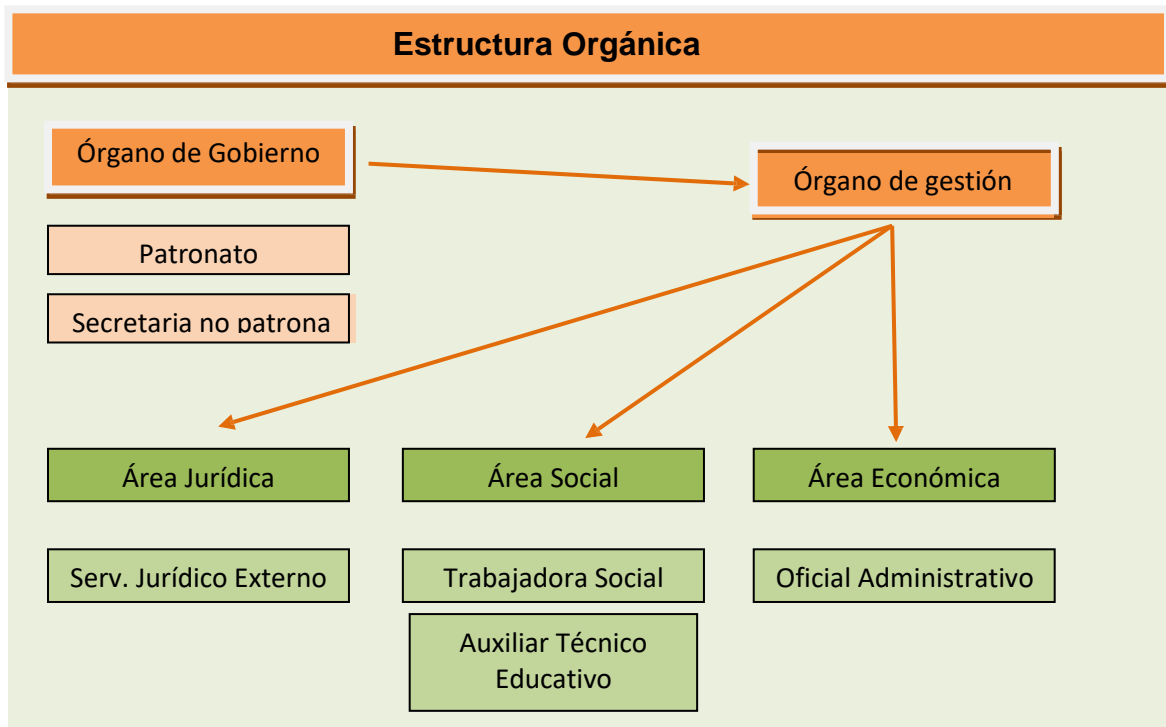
Estructura Orgánica

Órgano de Gobierno

Órgano de gestión

Patronato

Secretaria no patrona

Área Jurídica

Área Social

Área Económica

Serv. Jurídico Externo

Trabajadora Social

Oficial Administrativo

Auxiliar Técnico Educativo